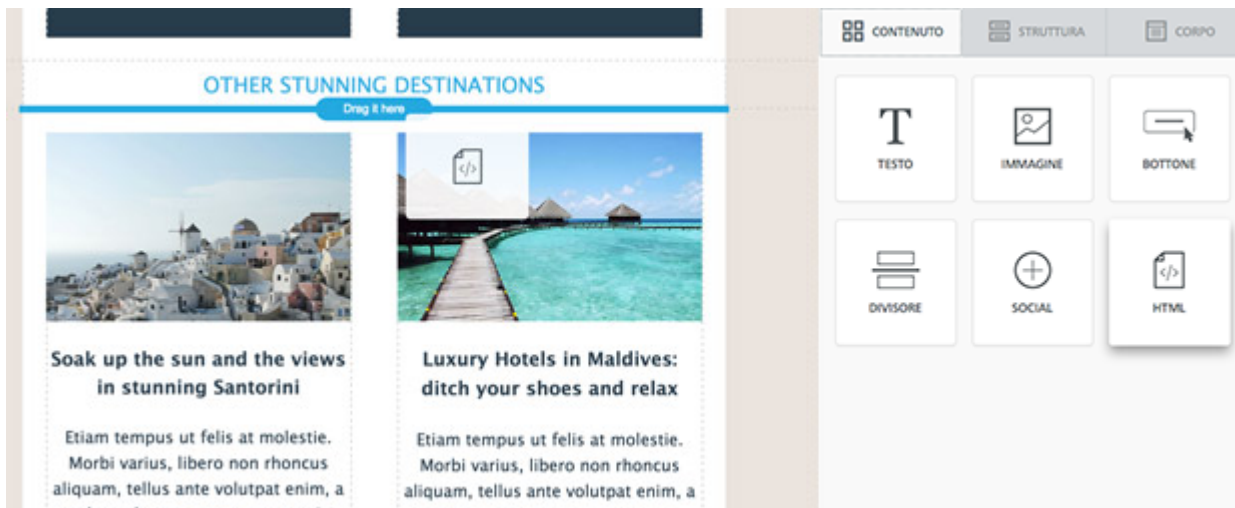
OTHER STUNNING DESTINATIONS

Drag it here

Soak up the sun and the views in stunning Santorini

Etiam tempus ut felis at molestie. Morbi varius, libero non rhoncus aliquam, tellus ante volutpat enim, a

Luxury Hotels in Maldives: ditch your shoes and relax

Etiam tempus ut felis at molestie. Morbi varius, libero non rhoncus aliquam, tellus ante volutpat enim, a

CONTENUTO

STRUTTURA

CORPO

TESTO

IMMAGINE

BOTTONE

DIVISORE

SOCIAL

HTML